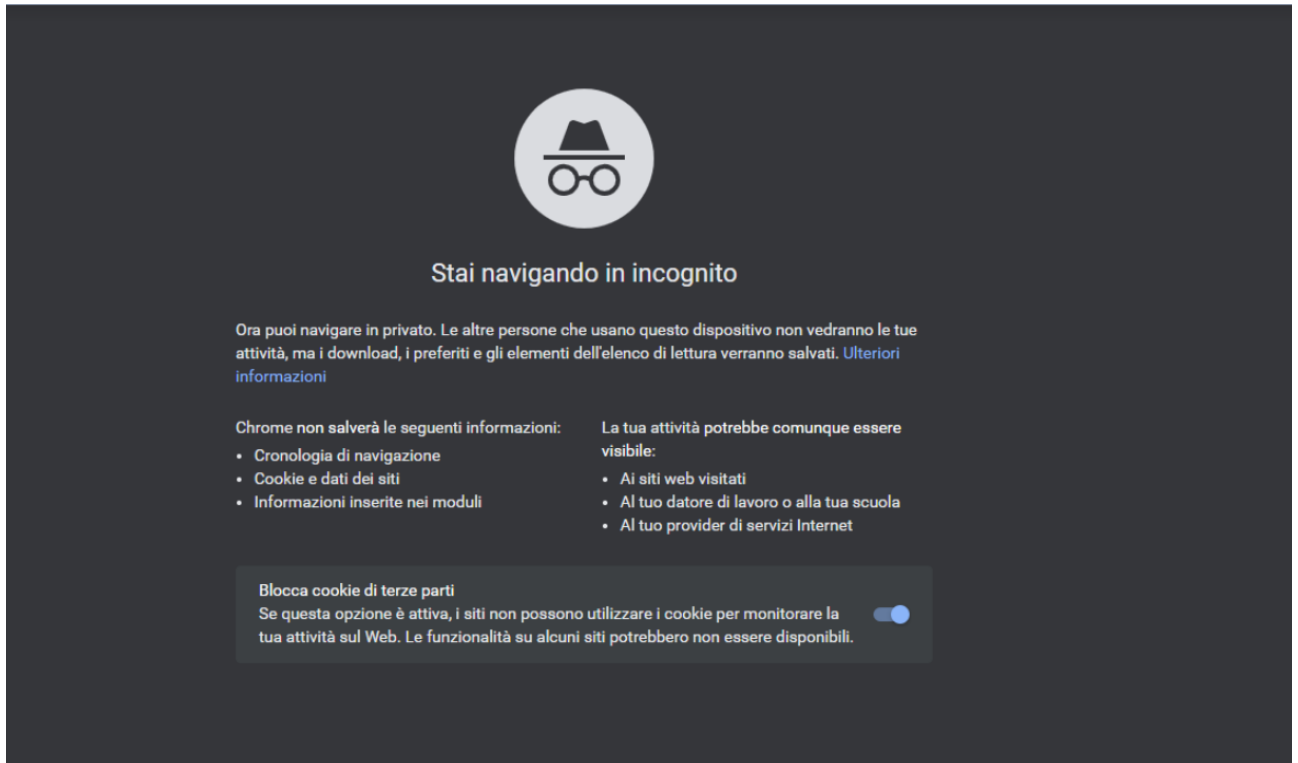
Stai navigando in incognito

Ora puoi navigare in privato. Le altre persone che usano questo dispositivo non vedranno le tue attività, ma i download, i preferiti e gli elementi dell'elenco di lettura verranno salvati. Ulteriori informazioni

Chrome non salverà le seguenti informazioni:
• Cronologia di navigazione
• Cookie e dati dei siti
• Informazioni inserite nei moduli

La tua attività potrebbe comunque essere visibile:
• Ai siti web visitati
• Al tuo datore di lavoro o alla tua scuola
• Al tuo provider di servizi Internet

Blocca cookie di terze parti
Se questa opzione è attiva, i siti non possono utilizzare i cookie per monitorare la tua attività sul Web. Le funzionalità su alcuni siti potrebbero non essere disponibili.